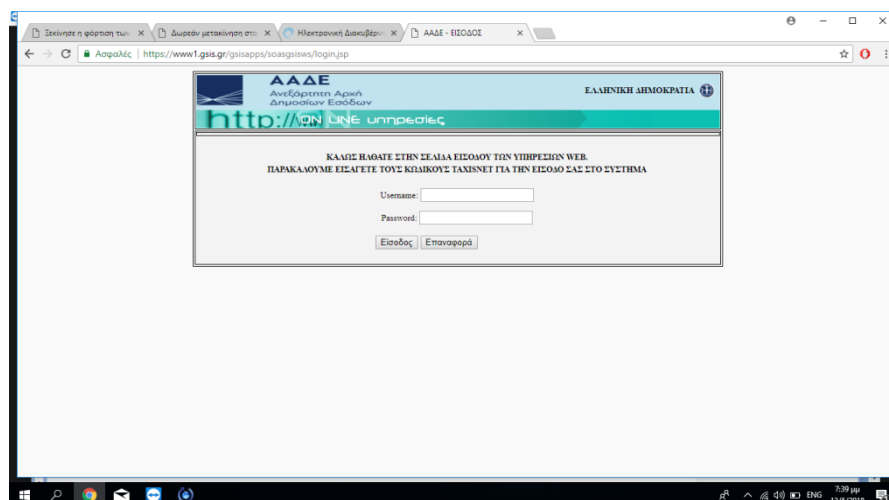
Ξεκίνησε η φόρτιση των ×
Δωρεάν μετακίνηση στο ×
Ηλεκτρονική Διακυβέρν ×
ΑΑΔΕ - ΕΙΣΟΔΟΣ ×

Ασφαλής | https://www1.gsis.gr/gsisapps/soasgsisws/login.jsp

ΑΑΔΕ
Ανεξάρτητη Αρχή
Δημοσίων Εσόδων

ΕΛΛΗΝΙΚΗ ΔΗΜΟΚΡΑΤΙΑ

http://ON LINE υπηρεσίες

ΚΑΛΩΣ ΗΛΘΑΤΕ ΣΤΗΝ ΣΕΛΙΔΑ ΕΙΣΟΔΟΥ ΤΩΝ ΥΠΗΡΕΣΙΩΝ WEB.
ΠΑΡΑΚΑΛΟΥΜΕ ΕΙΣΑΓΕΤΕ ΤΟΥΣ ΚΩΔΙΚΟΥΣ TAXISNET ΓΙΑ ΤΗΝ ΕΙΣΟΔΟ ΣΑΣ ΣΤΟ ΣΥΣΤΗΜΑ

Username:
Password:

Είσοδος Επαναφορά

ENG 7:39 μμ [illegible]